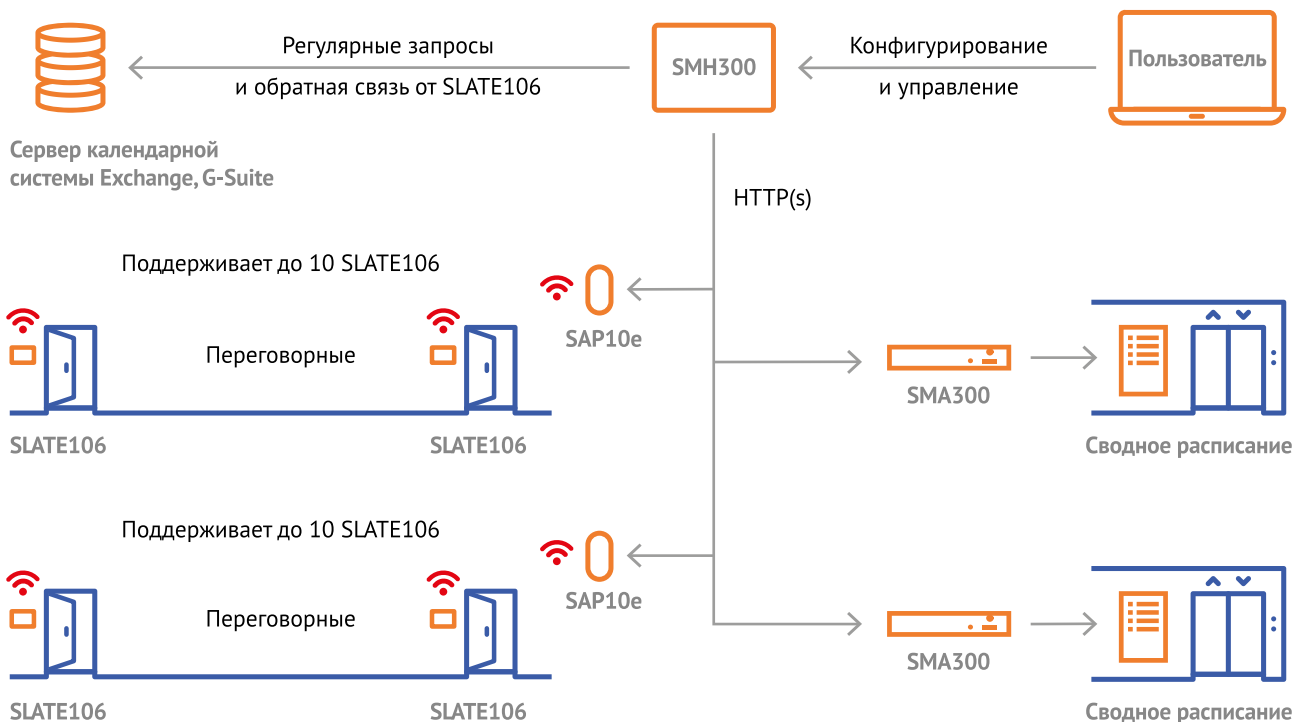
Регулярные запросы и обратная связь от SLATE106

SMH300

Конфигурирование и управление

Пользователь

Сервер календарной системы Exchange, G-Suite

HTTP(s)

Поддерживает до 10 SLATE106

Переговорные

SLATE106

SLATE106

SAP10e

SMA300

Сводное расписание

Поддерживает до 10 SLATE106

Переговорные

SLATE106

SLATE106

SAP10e

SMA300

Сводное расписание